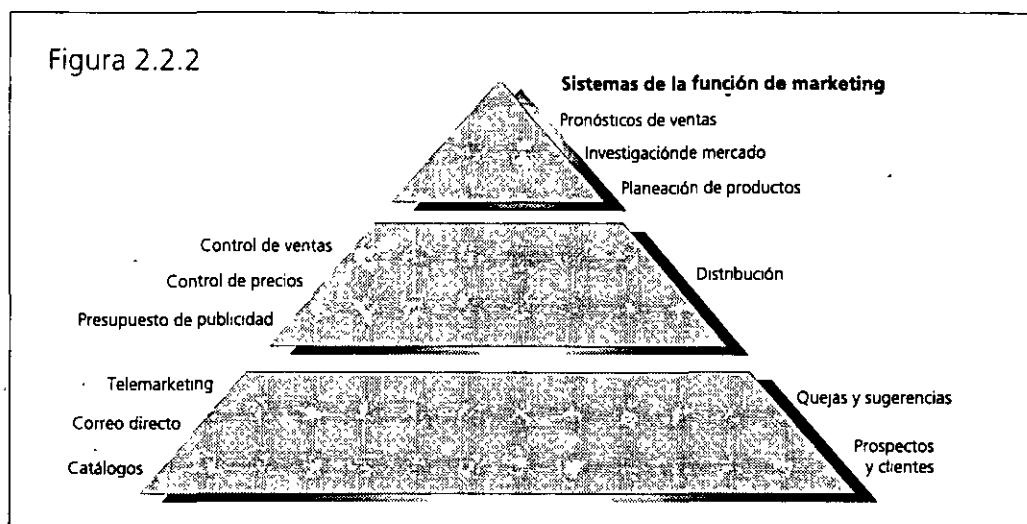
Figura 2.2.2

Sistemas de la función de marketing

Pronósticos de ventas

Investigaciónde mercado

Planeación de productos

Control de ventas

Control de precios

Presupuesto de publicidad

Distribución

Telemarketing

Correo directo

Catálogos

Quejas y sugerencias

Prospectos y clientes